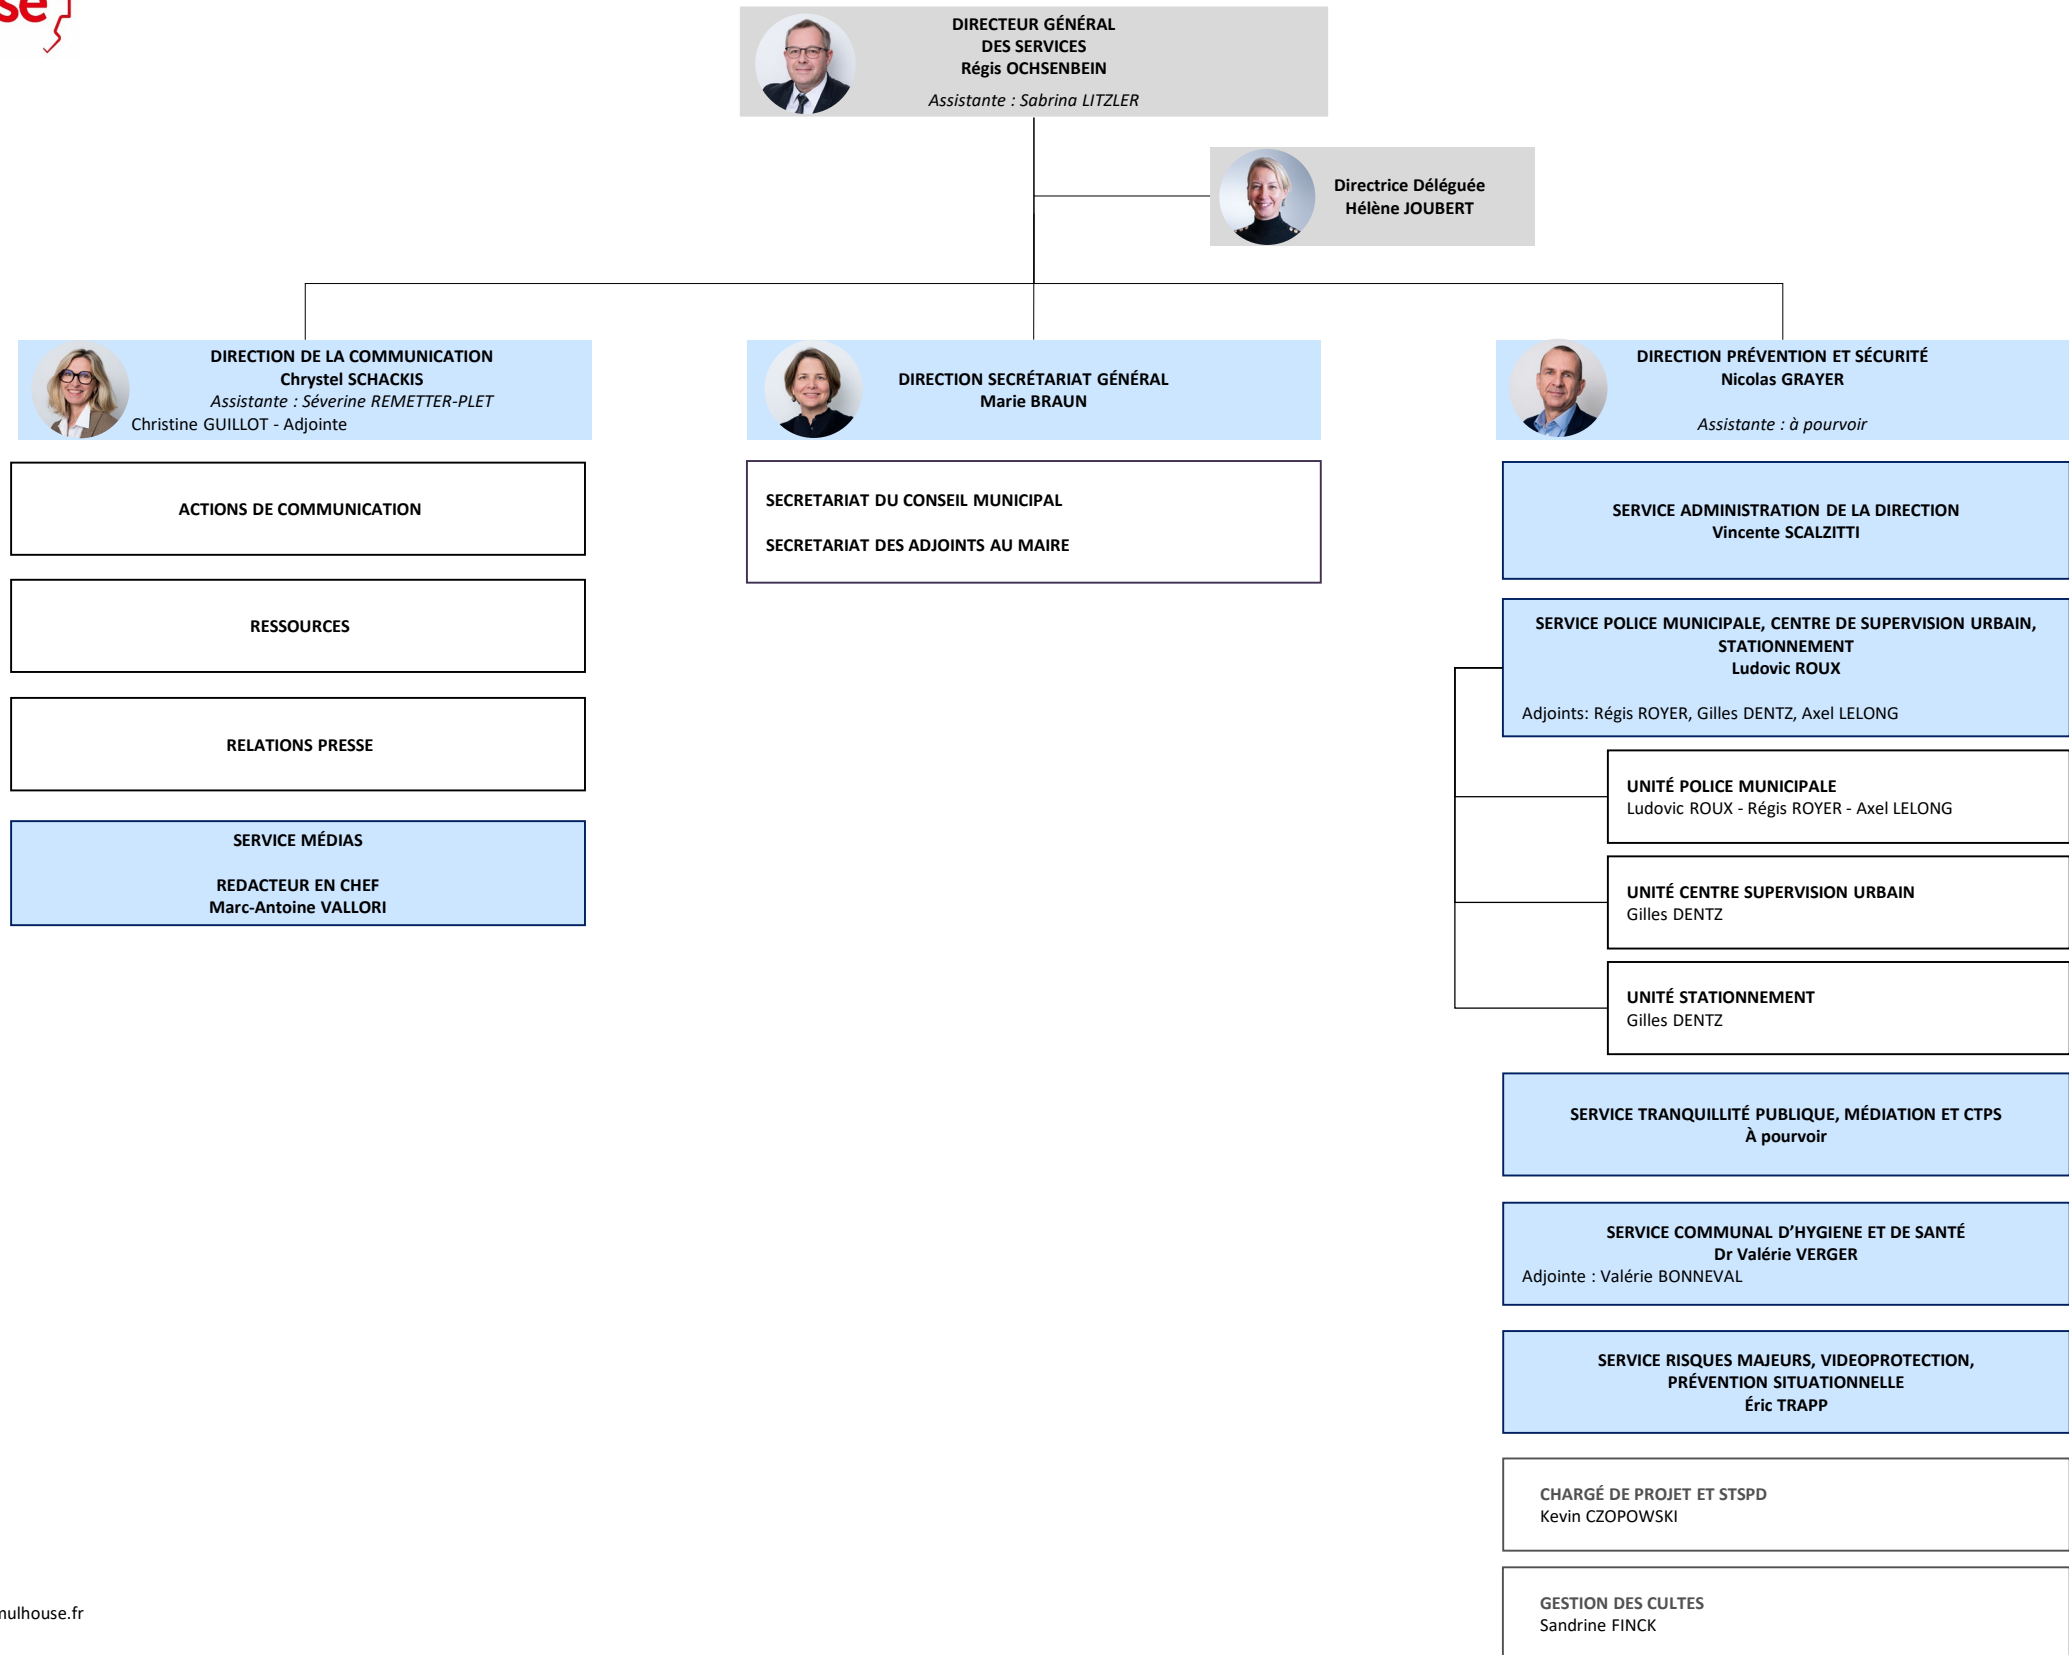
se

DIRECTEUR GÉNÉRAL
DES SERVICES
Régis OCHSENBEIN
Assistante : Sabrina LITZLER

Directrice Déléguée
Hélène JOUBERT

DIRECTION DE LA COMMUNICATION
Chrystel SCHACKIS
Assistante : Séverine REMETTER-PLET
Christine GUILLOT - Adjointe

ACTIONS DE COMMUNICATION

RESSOURCES

RELATIONS PRESSE

SERVICE MÉDIAS

REDACTEUR EN CHEF
Marc-Antoine VALLORI

DIRECTION SECRÉTARIAT GÉNÉRAL
Marie BRAUN

SECRETARIAT DU CONSEIL MUNICIPAL

SECRETARIAT DES ADJOINTS AU MAIRE

DIRECTION PRÉVENTION ET SÉCURITÉ
Nicolas GRAYER

Assistante : à pourvoir

SERVICE ADMINISTRATION DE LA DIRECTION
Vincente SCALZITTI

SERVICE POLICE MUNICIPALE, CENTRE DE SUPERVISION URBAIN, STATIONNEMENT
Ludovic ROUX

Adjoints: Régis ROYER, Gilles DENTZ, Axel LELONG

UNITÉ POLICE MUNICIPALE
Ludovic ROUX - Régis ROYER - Axel LELONG

UNITÉ CENTRE SUPERVISION URBAIN
Gilles DENTZ

UNITÉ STATIONNEMENT
Gilles DENTZ

SERVICE TRANQUILLITÉ PUBLIQUE, MÉDIATION ET CTPS
À pourvoir

SERVICE COMMUNAL D'HYGIENE ET DE SANTÉ
Dr Valérie VERGER
Adjointe : Valérie BONNEVAL

SERVICE RISQUES MAJEURS, VIDEOPROTECTION, PRÉVENTION SITUATIONNELLE
Éric TRAPP

CHARGÉ DE PROJET ET STSPD
Kevin CZOPOWSKI

GESTION DES CULTES
Sandrine FINCK

nulhouse.fr